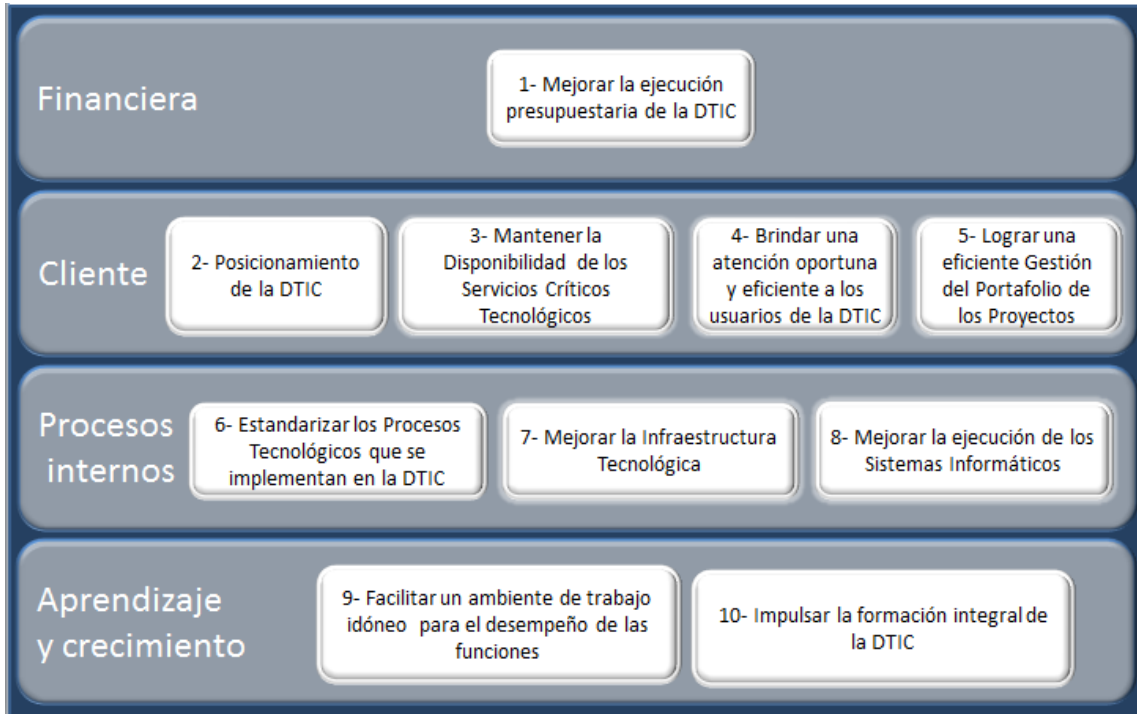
Financiera

1- Mejorar la ejecución presupuestaria de la DTIC

Cliente

2- Posicionamiento de la DTIC

3- Mantener la Disponibilidad de los Servicios Críticos Tecnológicos

4- Brindar una atención oportuna y eficiente a los usuarios de la DTIC

5- Lograr una eficiente Gestión del Portafolio de los Proyectos

Procesos internos

6- Estandarizar los Procesos Tecnológicos que se implementan en la DTIC

7- Mejorar la Infraestructura Tecnológica

8- Mejorar la ejecución de los Sistemas Informáticos

Aprendizaje y crecimiento

9- Facilitar un ambiente de trabajo idóneo para el desempeño de las funciones

10- Impulsar la formación integral de la DTIC